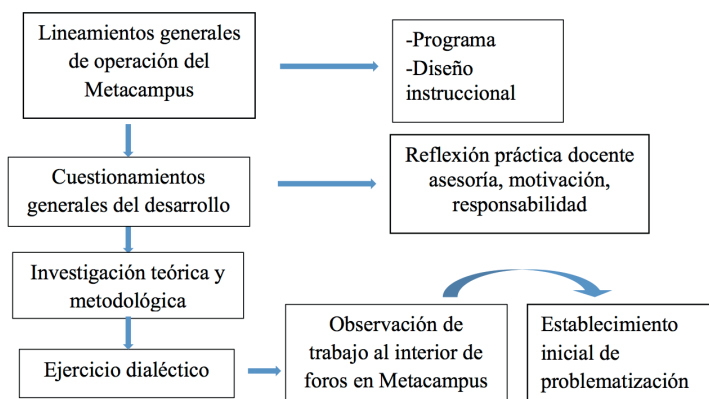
Lineamientos generales de operación del Metacampus

-Programa
-Diseño instruccional

Cuestionamientos generales del desarrollo

Reflexión práctica docente asesoría, motivación, responsabilidad

Investigación teórica y metodológica

Ejercicio dialéctico

Observación de trabajo al interior de foros en Metacampus

Establecimiento inicial de problematización